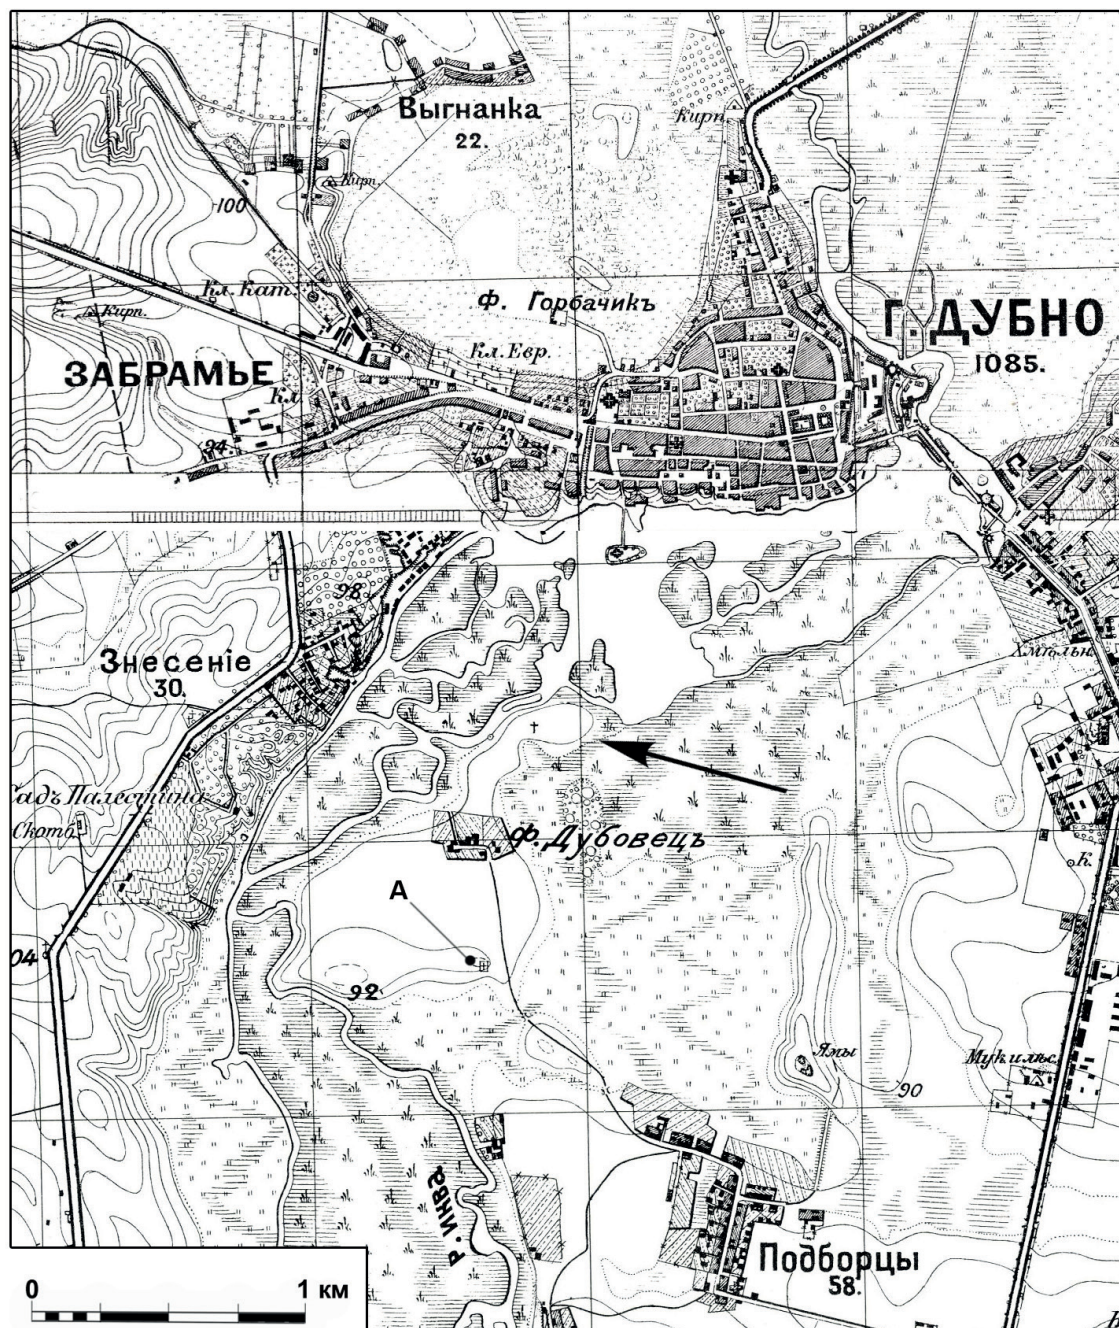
Выгнанка
22.
Кирп.
Кирп.
100
Кл. Кат.
Кирп.
Ф. Горбачикъ
Г. ДУБНО
1085.
Кл. Евр.
ЗАБРАМЬЕ
Кл.
94
98
Знесеніе
30.
Хмольн
Садъ Палестина
Скотб.
Ф. Дубовецъ
К.
А
04
92
Ямы
90
Мукильс.
р. Иква
Подборцы
58.
0
1 км